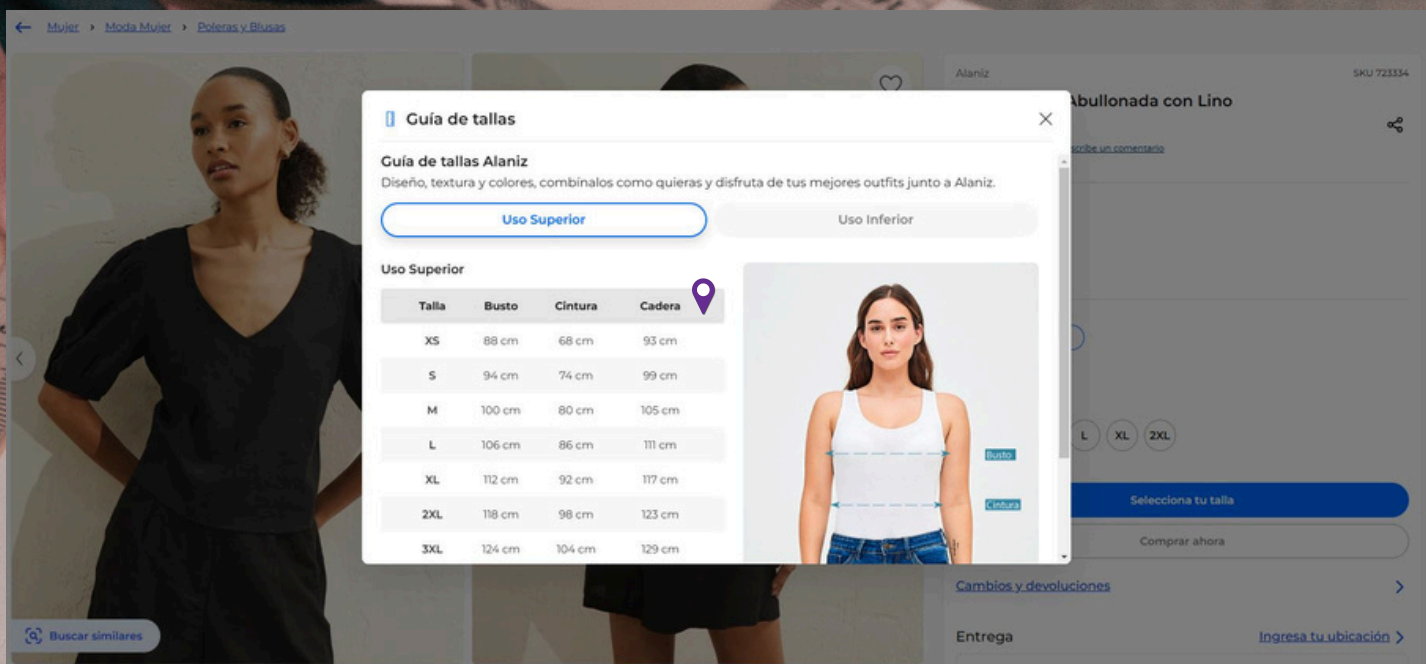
Mujer › Moda Mujer › Poleras y Blusas

Alaniz

SKU 723334

Abullonada con Lino

scribe un comentario

Guía de tallas

Guía de tallas Alaniz

Diseño, textura y colores, combínalos como quieras y disfruta de tus mejores outfits junto a Alaniz.

Uso Superior

Uso Inferior

Uso Superior

| Talla | Busto | Cintura | Cadera |
|---|---|---|---|
| XS | 88 cm | 68 cm | 93 cm |
| S | 94 cm | 74 cm | 99 cm |
| M | 100 cm | 80 cm | 105 cm |
| L | 106 cm | 86 cm | 111 cm |
| XL | 112 cm | 92 cm | 117 cm |
| 2XL | 118 cm | 98 cm | 123 cm |
| 3XL | 124 cm | 104 cm | 129 cm |

Busto

Cintura

L XL 2XL

Selecciona tu talla

Comprar ahora

Cambios y devoluciones

Entrega

Ingresa tu ubicación

Buscar similares